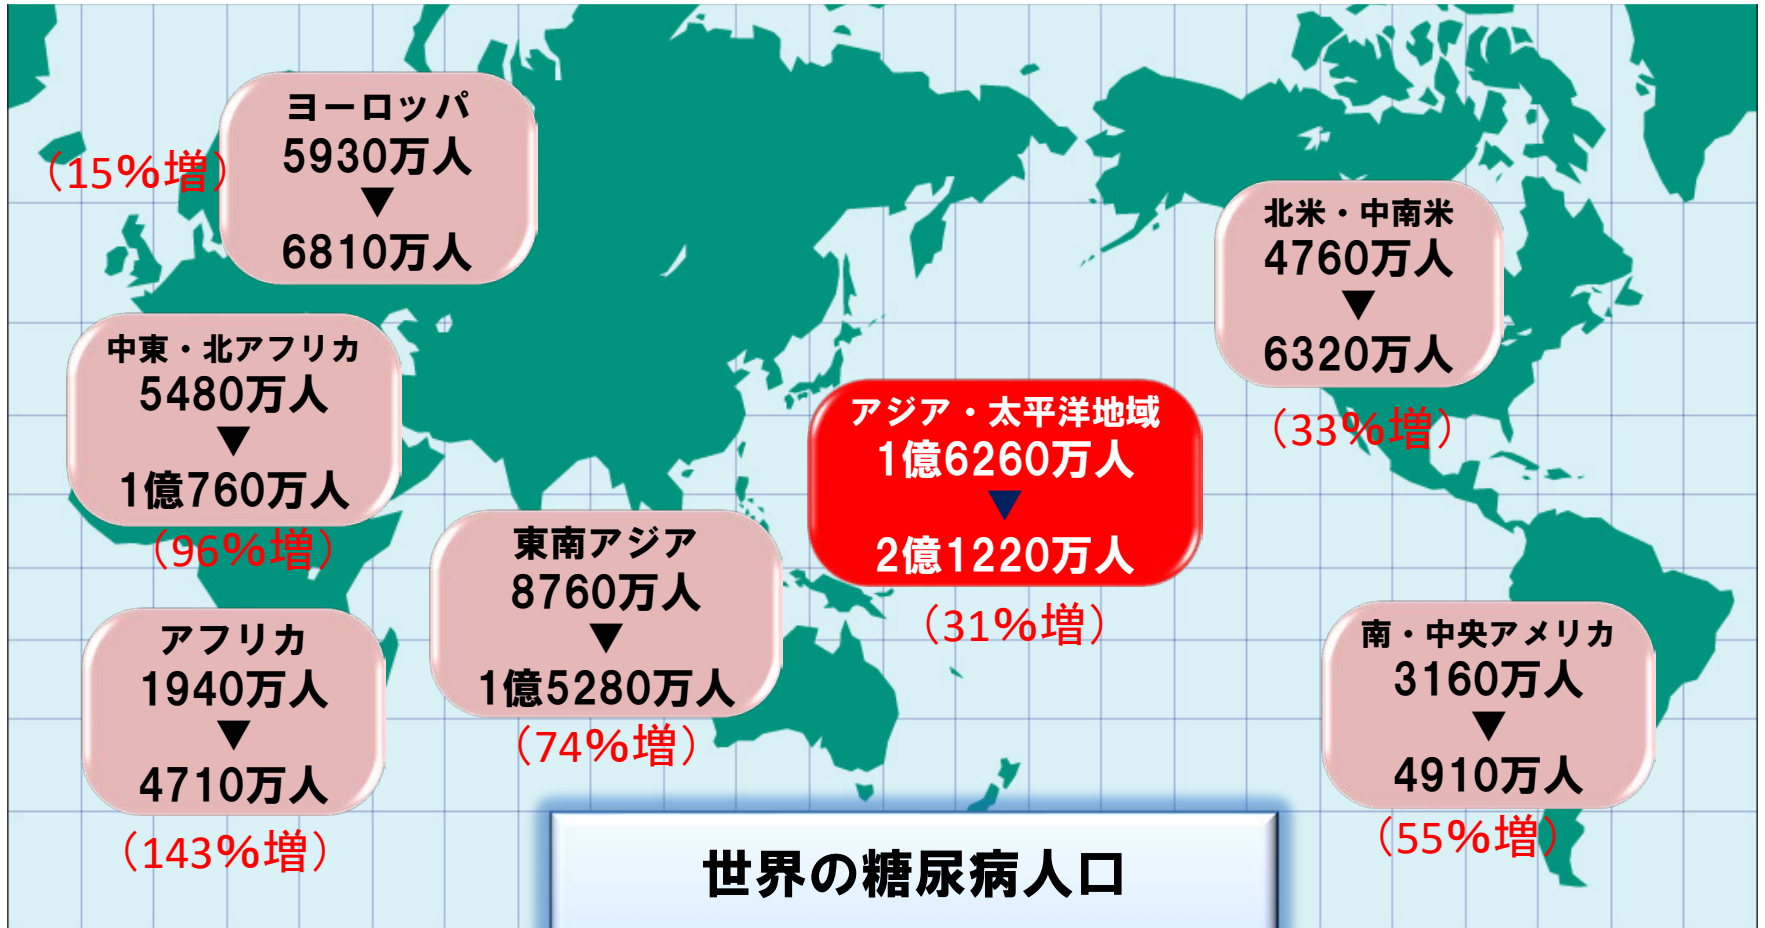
（15%増）

ヨーロッパ
5930万人
▼
6810万人

北米・中南米
4760万人
▼
6320万人

（33%増）

中東・北アフリカ
5480万人
▼
1億760万人

（96%増）

アジア・太平洋地域
1億6260万人
▼
2億1220万人

（31%増）

東南アジア
8760万人
▼
1億5280万人

（74%増）

アフリカ
1940万人
▼
4710万人

（143%増）

南・中央アメリカ
3160万人
▼
4910万人

（55%増）

世界の糖尿病人口